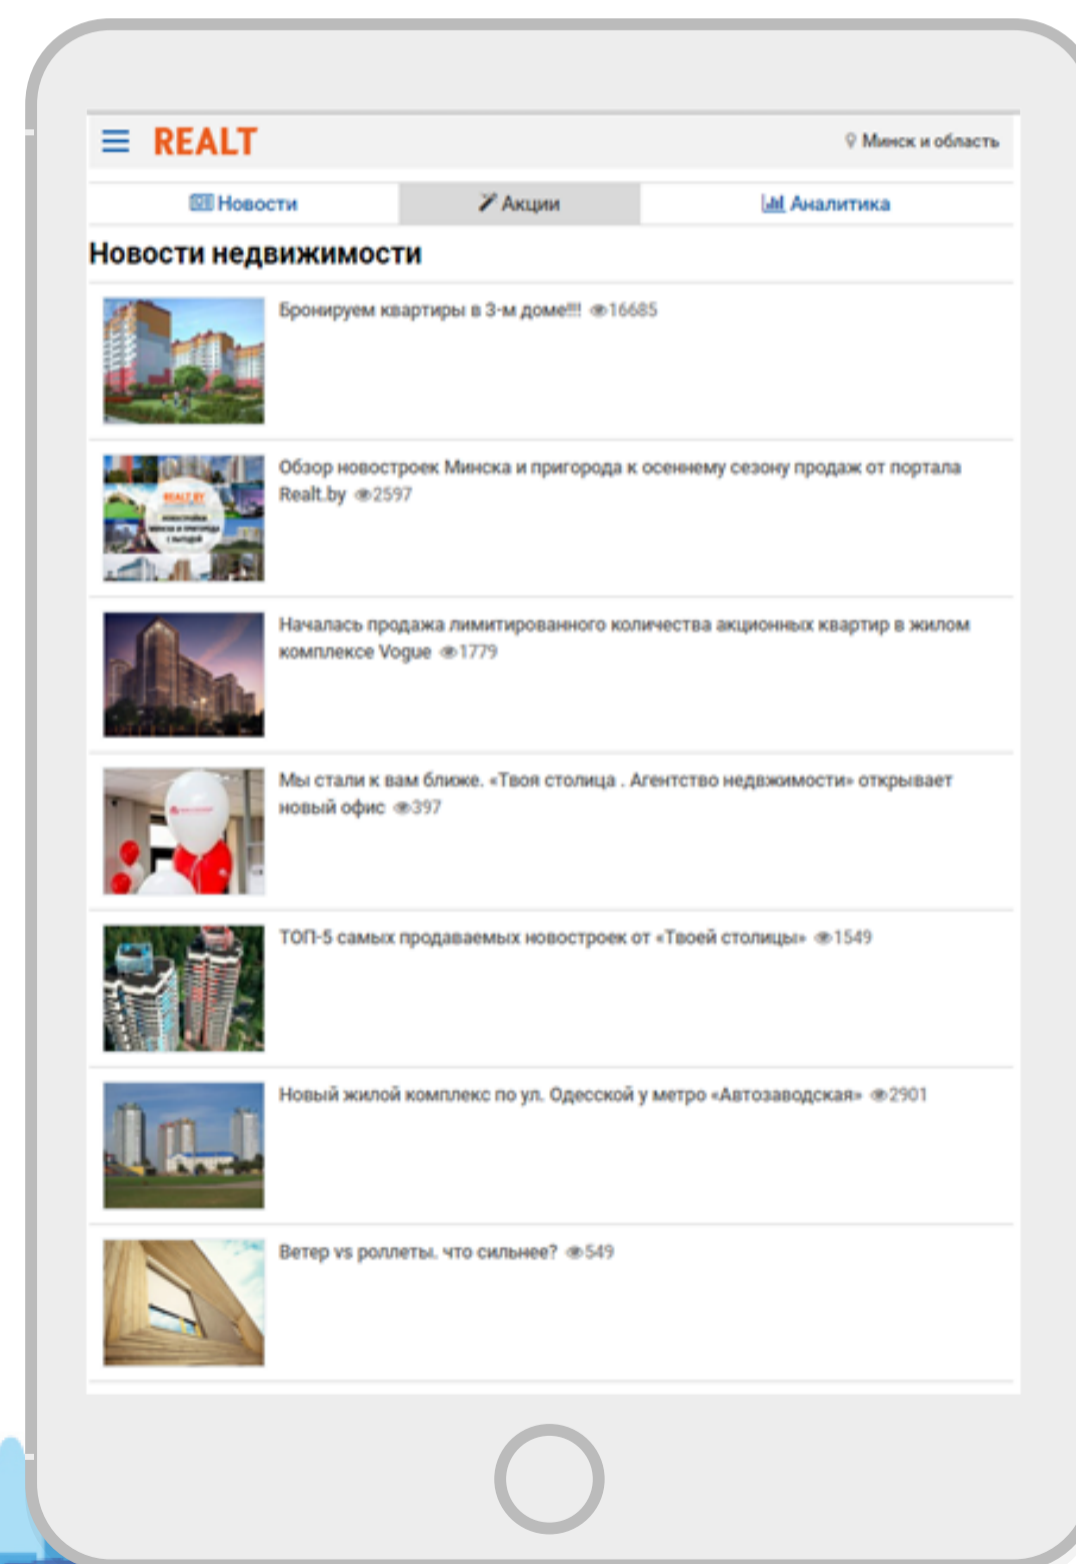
REALT

Минск и область

Новости

Акции

Аналитика

Новости недвижимости

Бронируем квартиры в 3-м доме!!! 16685

Обзор новостроек Минска и пригорода к осеннему сезону продаж от портала Realt.by 2597

Началась продажа лимитированного количества акционных квартир в жилом комплексе Vogue 1779

Мы стали к вам ближе. «Твоя столица . Агентство недвижимости» открывает новый офис 397

ТОП-5 самых продаваемых новостроек от «Твоей столицы» 1549

Новый жилой комплекс по ул. Одесской у метро «Автозаводская» 2901

Ветер vs роллеты. что сильнее? 549